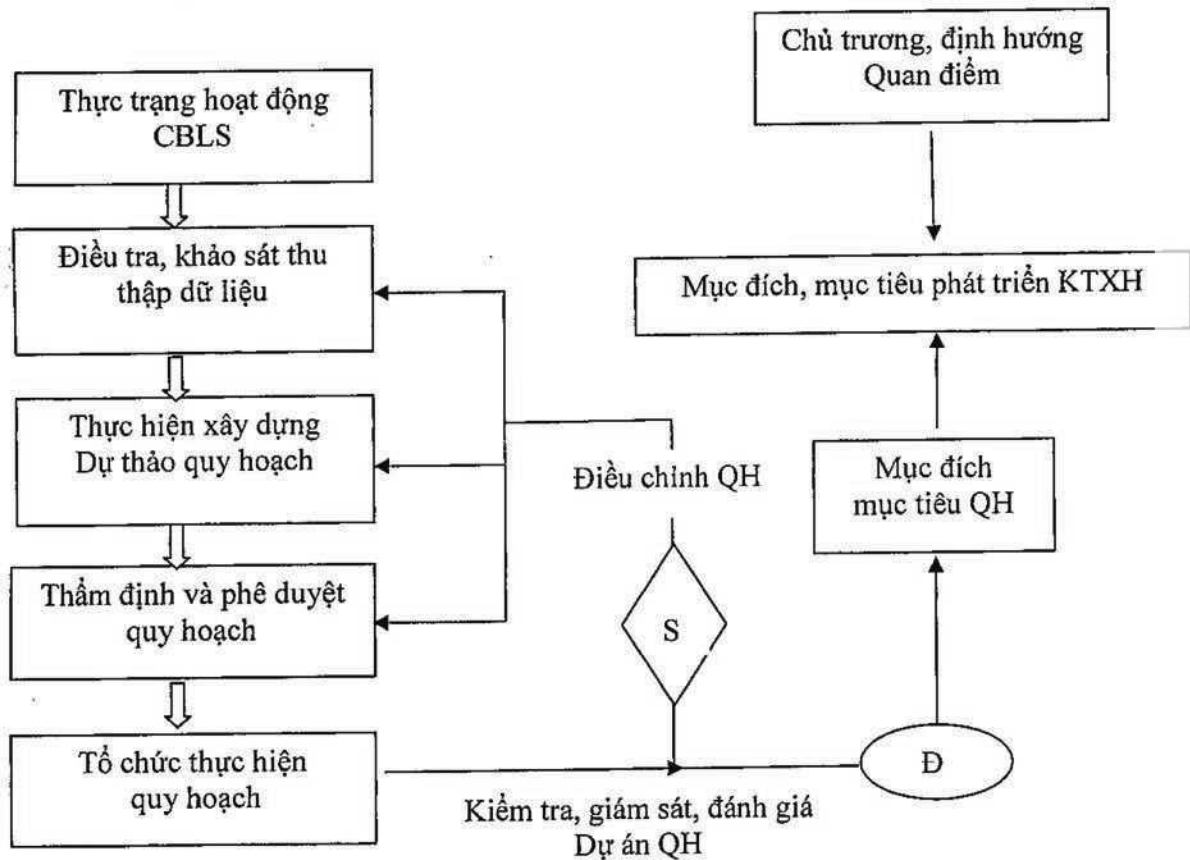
Chủ trương, định hướng
Quan điểm

Thực trạng hoạt động
CBLS

Điều tra, khảo sát thu thập dữ liệu

Mục đích, mục tiêu phát triển KTXH

Thực hiện xây dựng
Dự thảo quy hoạch

Điều chỉnh QH

Mục đích
mục tiêu QH

Thẩm định và phê duyệt quy hoạch

S

Tổ chức thực hiện
quy hoạch

Đ

Kiểm tra, giám sát, đánh giá
Dự án QH